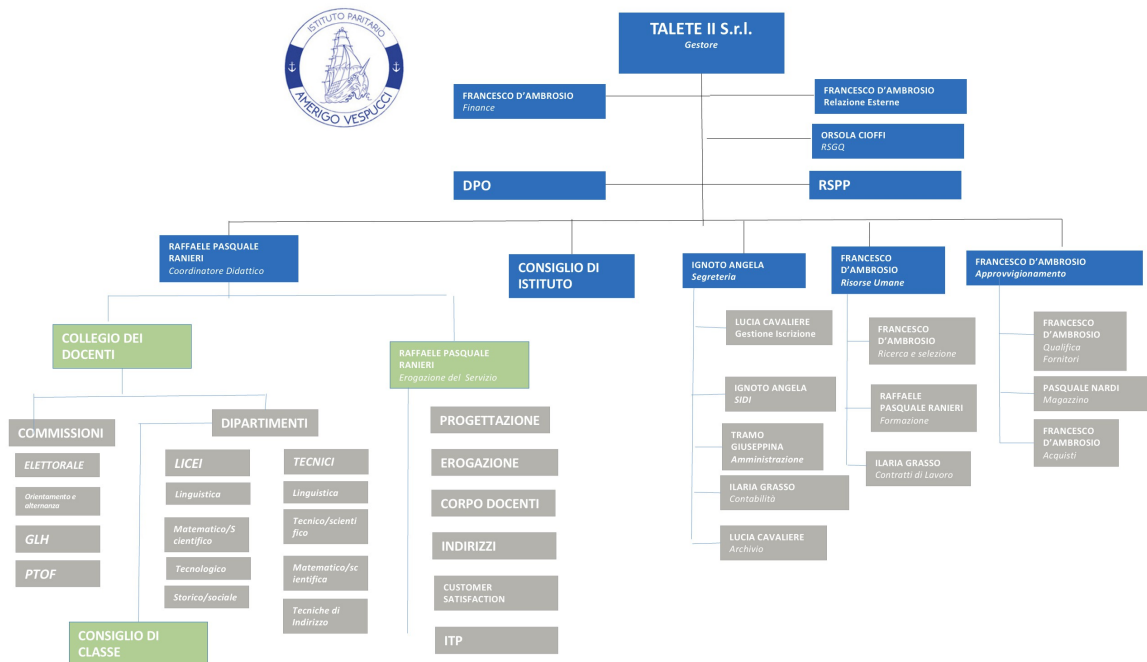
ISTITUTO PARITARIO
AMERIGO VESPUCCI

TALETE II S.r.l.
Gestore

FRANCESCO D'AMBROSIO
Finance

FRANCESCO D'AMBROSIO
Relazione Esterne

ORSOLA CIOFFI
RSGQ

DPO

RSPP

RAFFAELE PASQUALE RANIERI
Coordinatore Didattico

CONSIGLIO DI ISTITUTO

IGNOTO ANGELA
Segreteria

FRANCESCO D'AMBROSIO
Risorse Umane

FRANCESCO D'AMBROSIO
Approvvigionamento

COLLEGIO DEI DOCENTI

RAFFAELE PASQUALE RANIERI
Erogazione del Servizio

LUCIA CAVALIERE
Gestione Iscrizione

FRANCESCO D'AMBROSIO
Ricerca e selezione

FRANCESCO D'AMBROSIO
Qualifica Fornitori

IGNOTO ANGELA
SIDI

RAFFAELE PASQUALE RANIERI
Formazione

PASQUALE NARDI
Magazzino

FRANCESCO D'AMBROSIO
Acquisti

TRAMO GIUSEPPINA
Amministrazione

ILARIA GRASSO
Contratti di Lavoro

ILARIA GRASSO
Contabilità

LUCIA CAVALIERE
Archivio

COMMISSIONI

ELETTORALE

Orientamento e alternanza

GLH

PTOF

DIPARTIMENTI

LICEI

Linguistica

Matematico/Scientifico

Tecnologico

Storico/sociale

TECNICI

Linguistica

Tecnico/scientifico

Matematico/scientifica

Tecniche di Indirizzo

PROGETTAZIONE

EROGAZIONE

CORPO DOCENTI

INDIRIZZI

CUSTOMER SATISFACTION

ITP

CONSIGLIO DI CLASSE